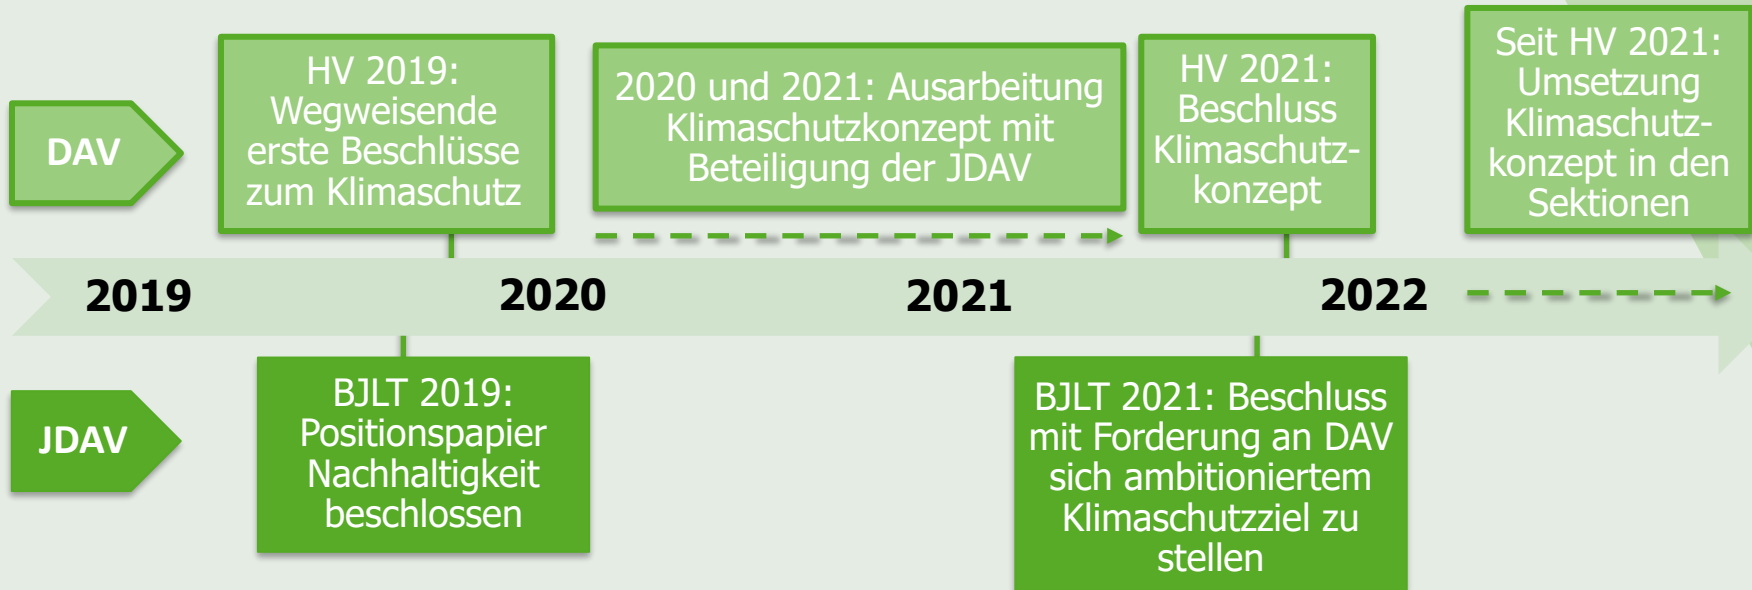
DAV

HV 2019: Wegweisende erste Beschlüsse zum Klimaschutz

2020 und 2021: Ausarbeitung Klimaschutzkonzept mit Beteiligung der JDAV

HV 2021: Beschluss Klimaschutzkonzept

Seit HV 2021: Umsetzung Klimaschutzkonzept in den Sektionen

2019

2020

2021

2022

JDAV

BJLT 2019: Positionspapier Nachhaltigkeit beschlossen

BJLT 2021: Beschluss mit Forderung an DAV sich ambitioniertem Klimaschutzziel zu stellen